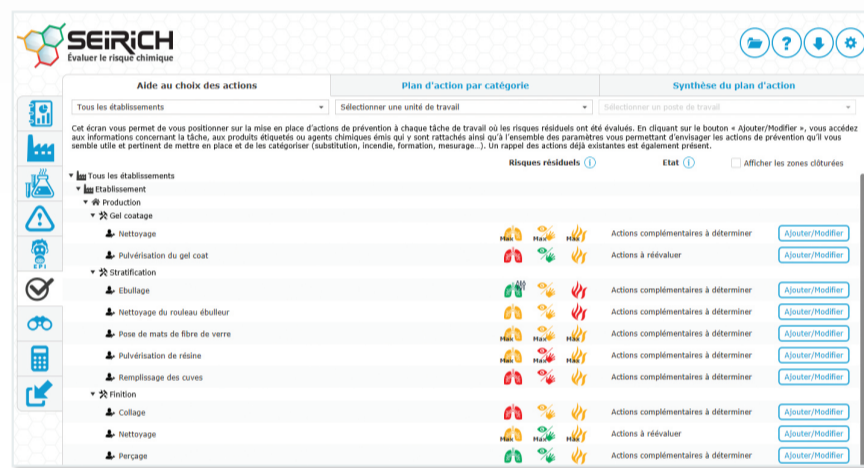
SEIRICH
Évaluer le risque chimique

Aide au choix des actions | Plan d'action par catégorie | Synthèse du plan d'action

Tous les établissements
Sélectionner une unité de travail
Sélectionner un poste de travail

Cet écran vous permet de vous positionner sur la mise en place d'actions de prévention à chaque tâche de travail où les risques résiduels ont été évalués. En cliquant sur le bouton « Ajouter/Modifier », vous accédez aux informations concernant la tâche, aux produits étiquetés ou agents chimiques émis qui y sont rattachés ainsi qu'à l'ensemble des paramètres vous permettant d'envisager les actions de prévention qu'il vous semble utile et pertinent de mettre en place et de les catégoriser (substitution, incendie, formation, mesurage...). Un rappel des actions déjà existantes est également présent.

Risques résiduels
Etat
Afficher les zones clôturées

Tous les établissements
Etablissement
Production
Gel coatage
Nettoyage | Max Max Max | Actions complémentaires à déterminer | Ajouter/Modifier
Pulvérisation du gel coat | Actions à réévaluer | Ajouter/Modifier
Stratification
Ebullage | Max | Actions complémentaires à déterminer | Ajouter/Modifier
Nettoyage du rouleau ébulleur | Actions complémentaires à déterminer | Ajouter/Modifier
Pose de mats de fibre de verre | Actions complémentaires à déterminer | Ajouter/Modifier
Pulvérisation de résine | Max Max Max | Actions complémentaires à déterminer | Ajouter/Modifier
Remplissage des cuves | Actions complémentaires à déterminer | Ajouter/Modifier
Finition
Collage | Actions complémentaires à déterminer | Ajouter/Modifier
Nettoyage | Max Max Max | Actions à réévaluer | Ajouter/Modifier
Perçage | Actions complémentaires à déterminer | Ajouter/Modifier

EPI